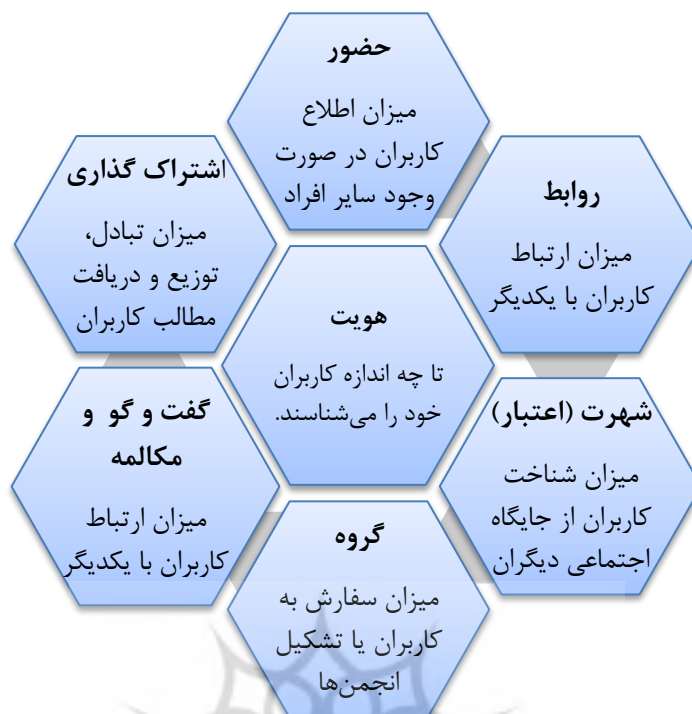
حضور

میزان اطلاع کاربران در صورت وجود سایر افراد

اشتراک گذاری

میزان تبادل، توزیع و دریافت مطالب کاربران

روابط

میزان ارتباط کاربران با یکدیگر

هویت

تا چه اندازه کاربران خود را می‌شناسند.

گفت و گو و مکالمه

میزان ارتباط کاربران با یکدیگر

شهرت (اعتبار)

میزان شناخت کاربران از جایگاه اجتماعی دیگران

گروه

میزان سفارش به کاربران یا تشکیل انجمن‌ها